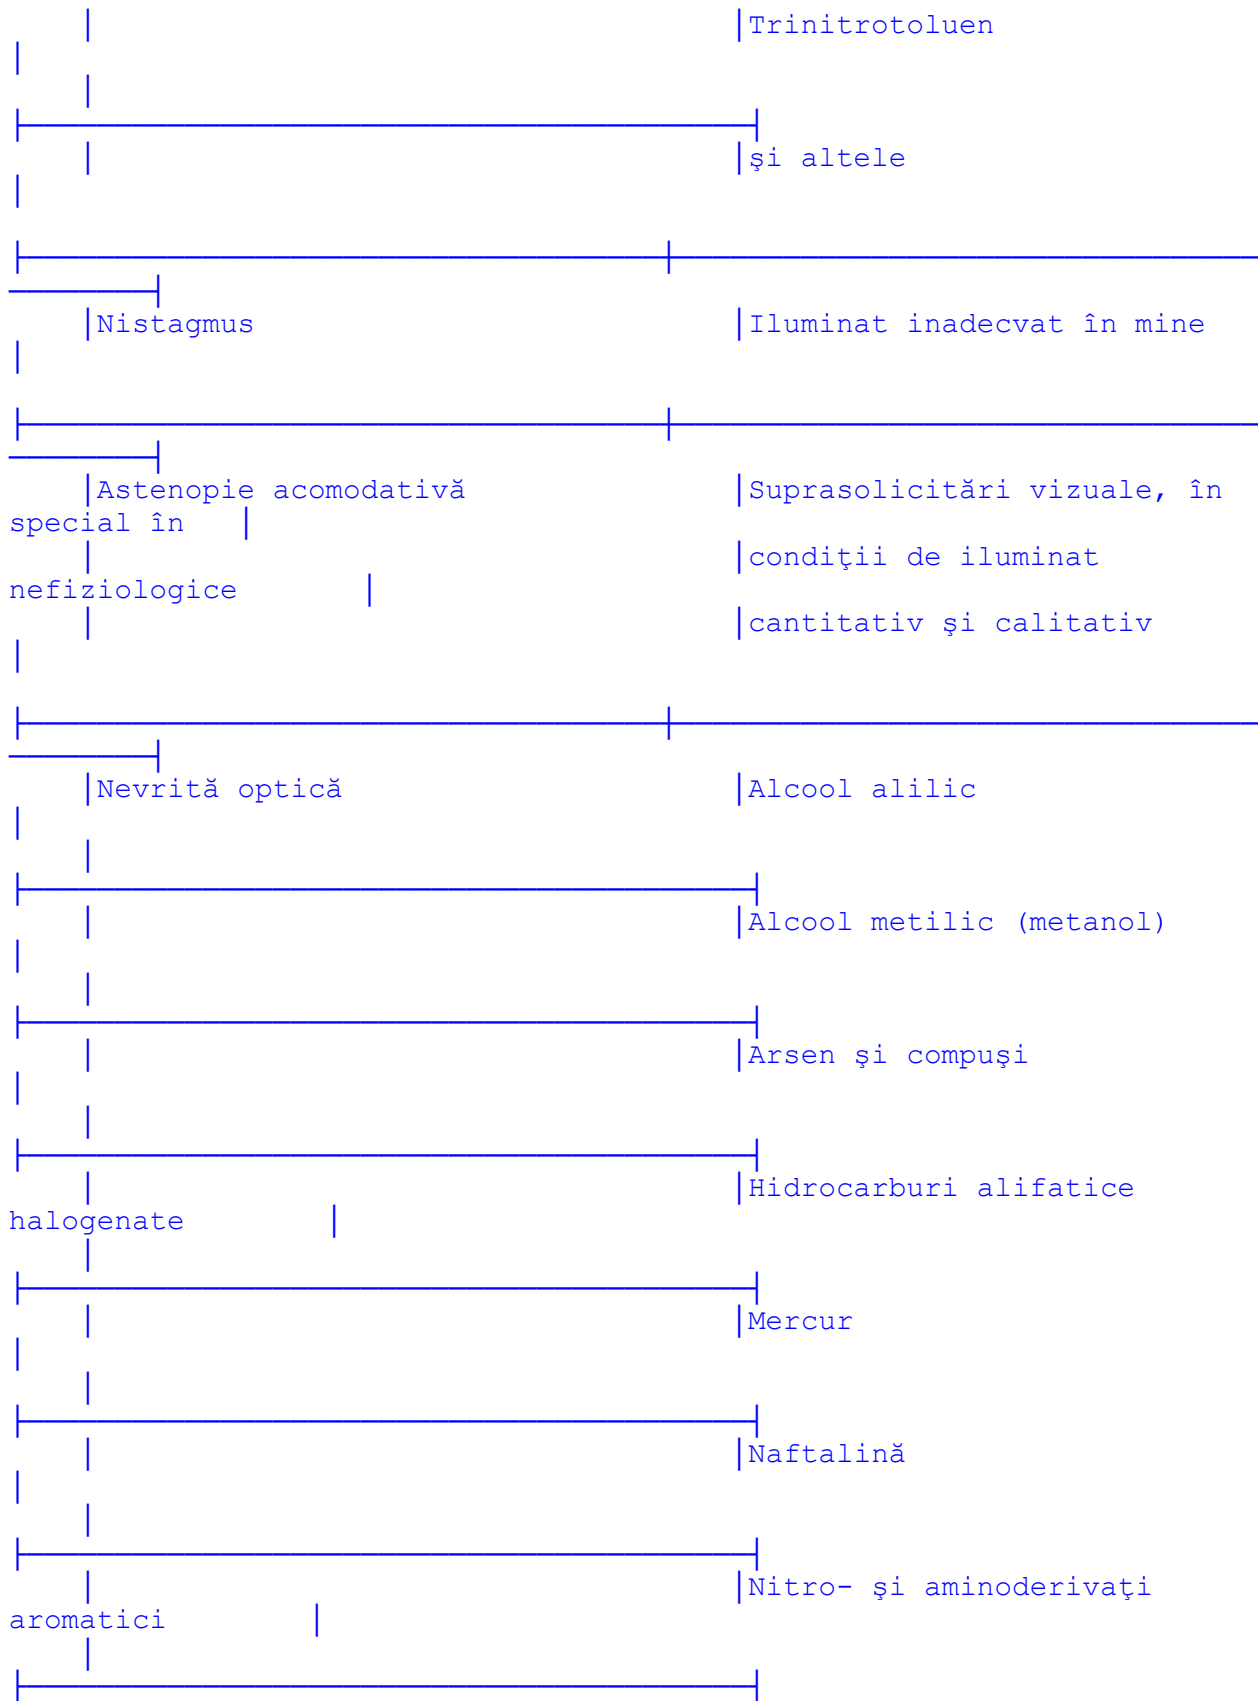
| | |
|---|---|
| | Trinitrotoluen |
| | şi altele |
| Nistagmus | Iluminat inadecvat în mine |
| Astenopie acomodativă | Suprasolicitări vizuale, în special în condiţii de iluminat nefiziologice cantitativ şi calitativ |
| Nevrită optică | Alcool alilic |
| | Alcool metilic (metanol) |
| | Arsen şi compuşi |
| | Hidrocarburi alifatice halogenate |
| | Mercur |
| | Naftalină |
| | Nitro- şi aminoderivaţi aromatici |